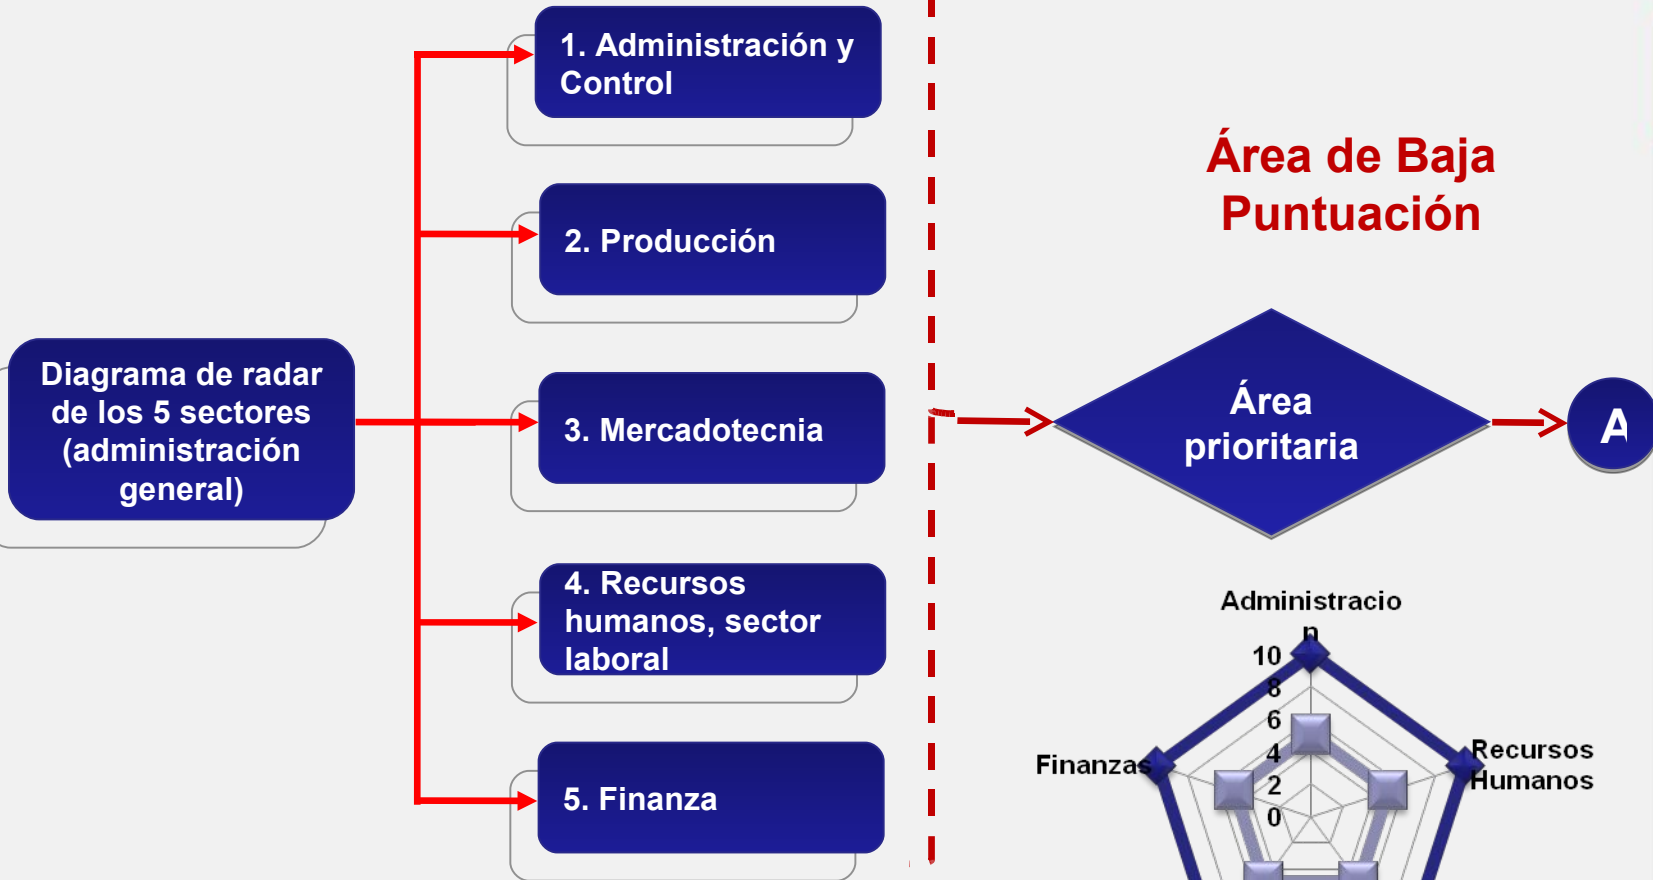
Diagrama de radar de los 5 sectores (administración general)

1. Administración y Control

2. Producción

3. Mercadotecnia

4. Recursos humanos, sector laboral

5. Finanza

Área de Baja Puntuación

Área prioritaria

A

Administracio n

10
8
6
4
2
0

Finanzas

Recursos Humanos